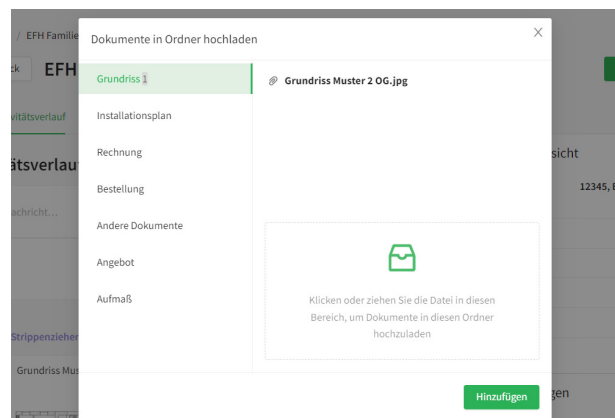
/ EFH Familie
ck EFH
vitätsverlauf
ätsverlauf
achricht...
Strippenzieher
Grundriss Mus

Dokumente in Ordner hochladen

×

Grundriss 1
Installationsplan
Rechnung
Bestellung
Andere Dokumente
Angebot
Aufmaß

Grundriss Muster 2 OG.jpg

Klicken oder ziehen Sie die Datei in diesen Bereich, um Dokumente in diesen Ordner hochzuladen

Hinzufügen

sicht
12345,
gen